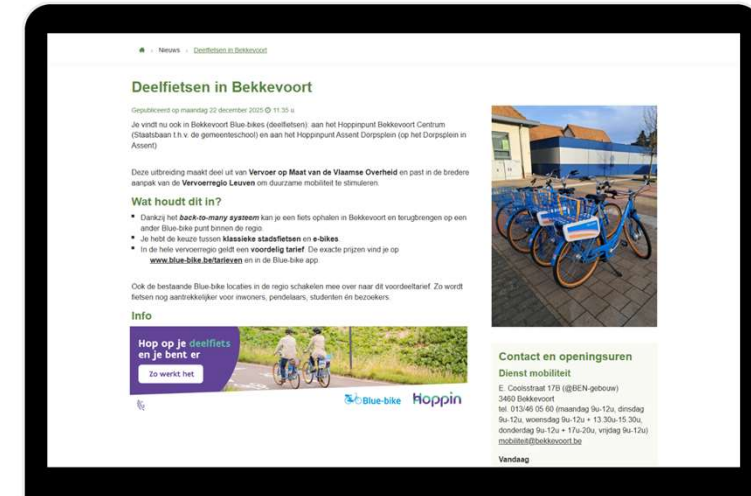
Nieuws › Deelfietsen in Bekkevoort

Deelfietsen in Bekkevoort

Gepubliceerd op maandag 22 december 2025 11:35 u

Je vindt nu ook in Bekkevoort Blue-bikes (deelfietsen) aan het Hoppinpunt Bekkevoort Centrum (Staatsbaan t.h.v. de gemeenteschool) en aan het Hoppinpunt Assent Dorpsplein (op het Dorpsplein in Assent)

Deze uitbreiding maakt deel uit van Vervoer op Maat van de Vlaamse Overheid en past in de bredere aanpak van de Vervoerregio Leuven om duurzame mobiliteit te stimuleren.

Wat houdt dit in?

- Dankzij het back-to-many systeem kan je een fiets ophalen in Bekkevoort en terugbrengen op een ander Blue-bike punt binnen de regio.
- Je hebt de keuze tussen klassieke stadsfietsen en e-bikes.
- In de hele vervoerregio geldt een voordelig tarief. De exacte prijzen vind je op www.blue-bike.be/tarieven en in de Blue-bike app.

Ook de bestaande Blue-bike locaties in de regio schakelen mee over naar dit voordeeltarief. Zo wordt fietsen nog aantrekkelijker voor inwoners, pendelaars, studenten én bezoekers.

Info

Hop op je deelfiets en je bent er

Zo werkt het

Blue-bike Hoppin

Contact en openingsuren

Dienst mobiliteit

E. Coolsstraat 17B (@BEN-gebouw)
3460 Bekkevoort
tel. 013/46 05 60 (maandag 9u-12u, dinsdag 9u-12u, woensdag 9u-12u + 13.30u-15.30u, donderdag 9u-12u + 17u-20u, vrijdag 9u-12u)
mobiliteit@bekkevoort.be

Vandaag